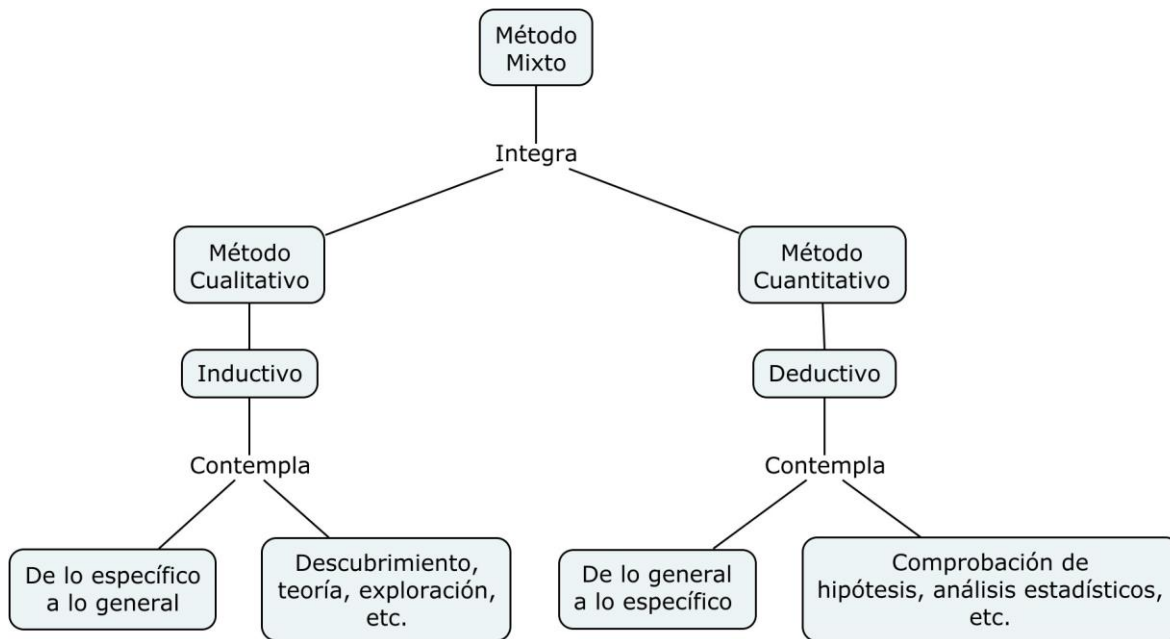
Método Mixto

Integra

Método Cualitativo

Inductivo

Contempla

De lo específico a lo general

Descubrimiento, teoría, exploración, etc.

Método Cuantitativo

Deductivo

Contempla

De lo general a lo específico

Comprobación de hipótesis, análisis estadísticos, etc.